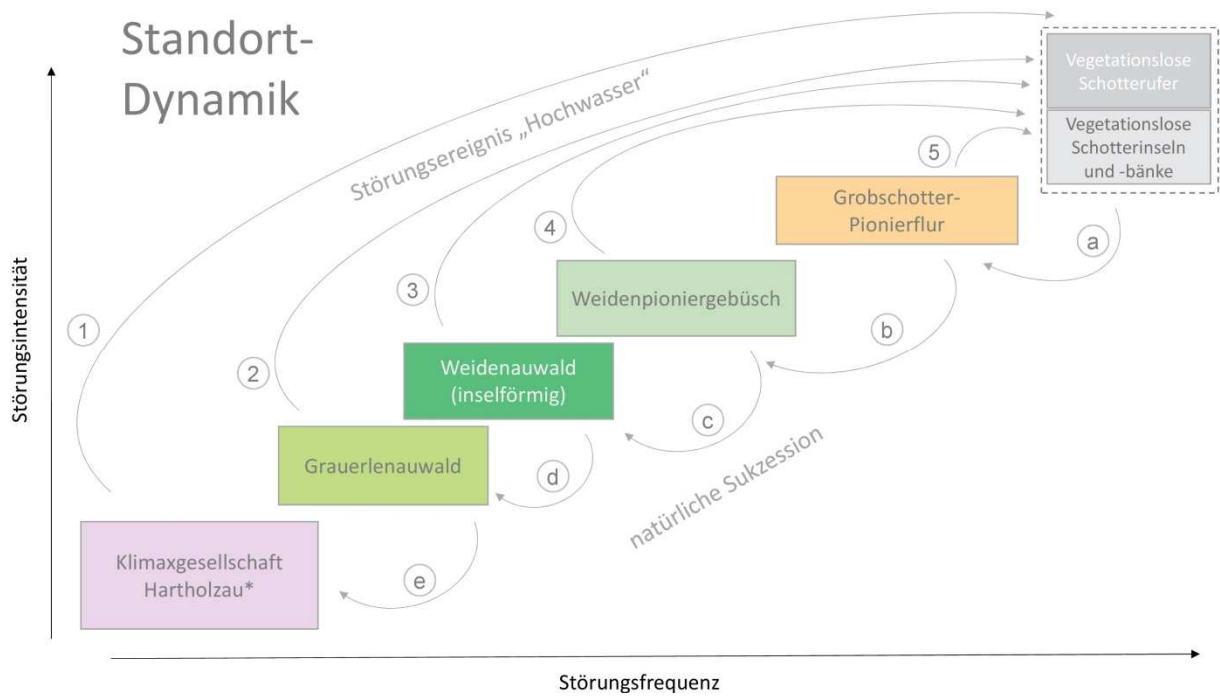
Standort-Dynamik

Störungsereignis „Hochwasser"

Vegetationslose Schotterufer

Vegetationslose Schotterinseln und -bänke

5

Grobschotter-Pionierflur

a

4

Weidenpioniergebüsch

3

b

1

2

Weidenauwald (inselförmig)

c

Grauerlenauwald

d

natürliche Sukzession

Klimaxgesellschaft Hartholzau*

e

Störungsintensität

Störungsfrequenz